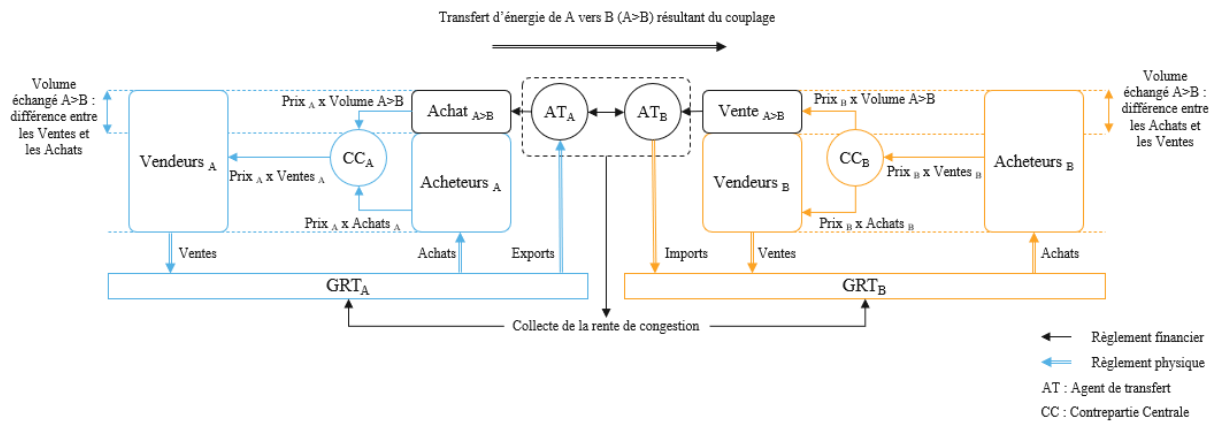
Transfert d'énergie de A vers B (A>B) résultant du couplage

Volume échangé A>B : différence entre les Ventes et les Achats

Vendeurs $_A$

Prix $_A$ x Volume A>B

Achat $_{A>B}$

$CC_A$

Prix $_A$ x Ventes $_A$

Acheteurs $_A$

Prix $_A$ x Achats $_A$

$AT_A$

$AT_B$

Vente $_{A>B}$

Prix $_B$ x Volume A>B

$CC_B$

Vendeurs $_B$

Prix $_B$ x Ventes $_B$

Acheteurs $_B$

Prix $_B$ x Achats $_B$

Volume échangé A>B : différence entre les Achats et les Ventes

Ventes

Achats

Exports

Imports

Ventes

Achats

$GRT_A$

$GRT_B$

Collecte de la rente de congestion

Règlement financier

Règlement physique

AT : Agent de transfert

CC : Contrepartie Centrale